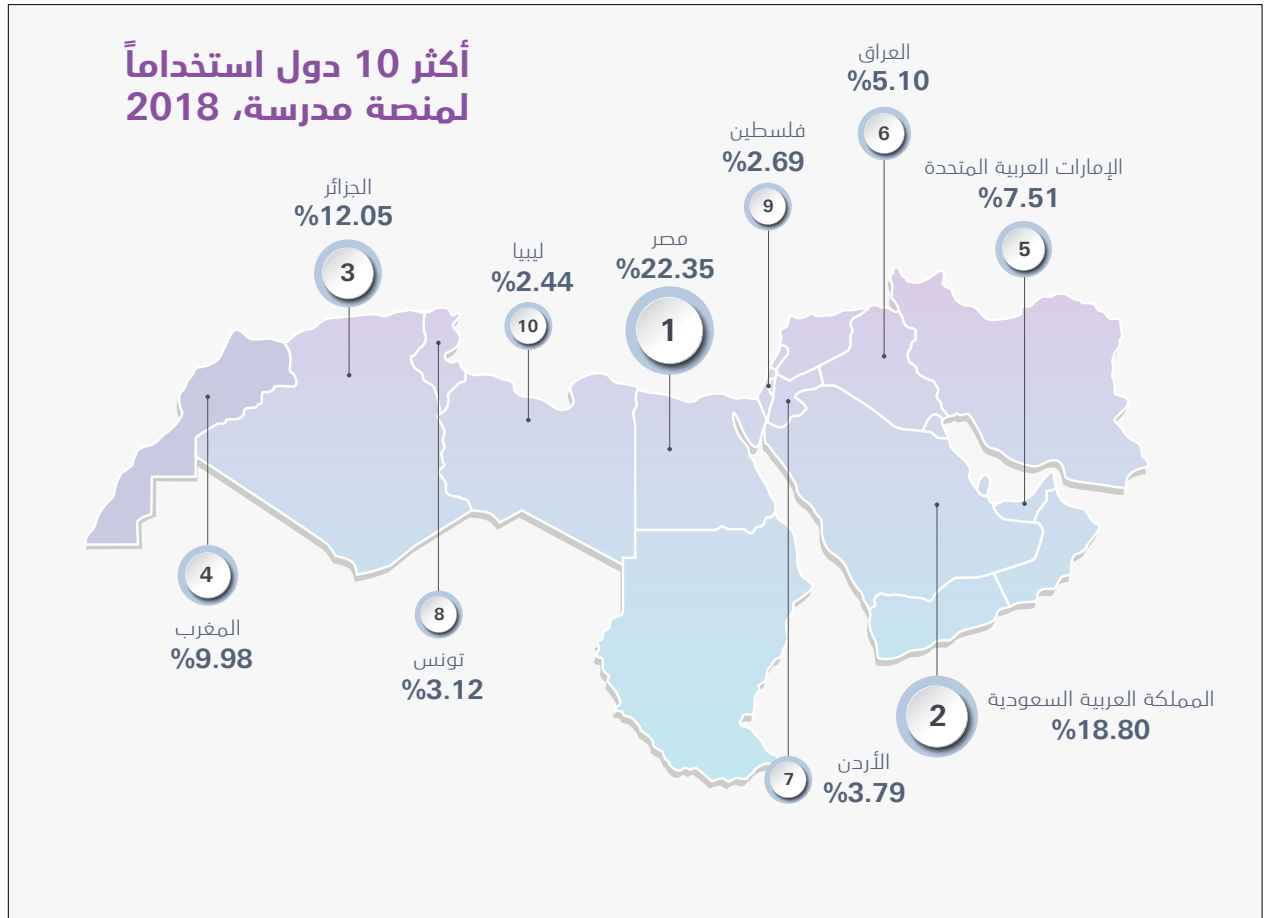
أكثر 10 دول استخداماً لمنصة مدرسة، 2018

العراق
%5.10
6

فلسطين
%2.69
9

الإمارات العربية المتحدة
%7.51
5

الجزائر
%12.05
3

ليبيا
%2.44
10

مصر
%22.35
1

4
المغرب
%9.98

8
تونس
%3.12

2
المملكة العربية السعودية
%18.80

7
الأردن
%3.79